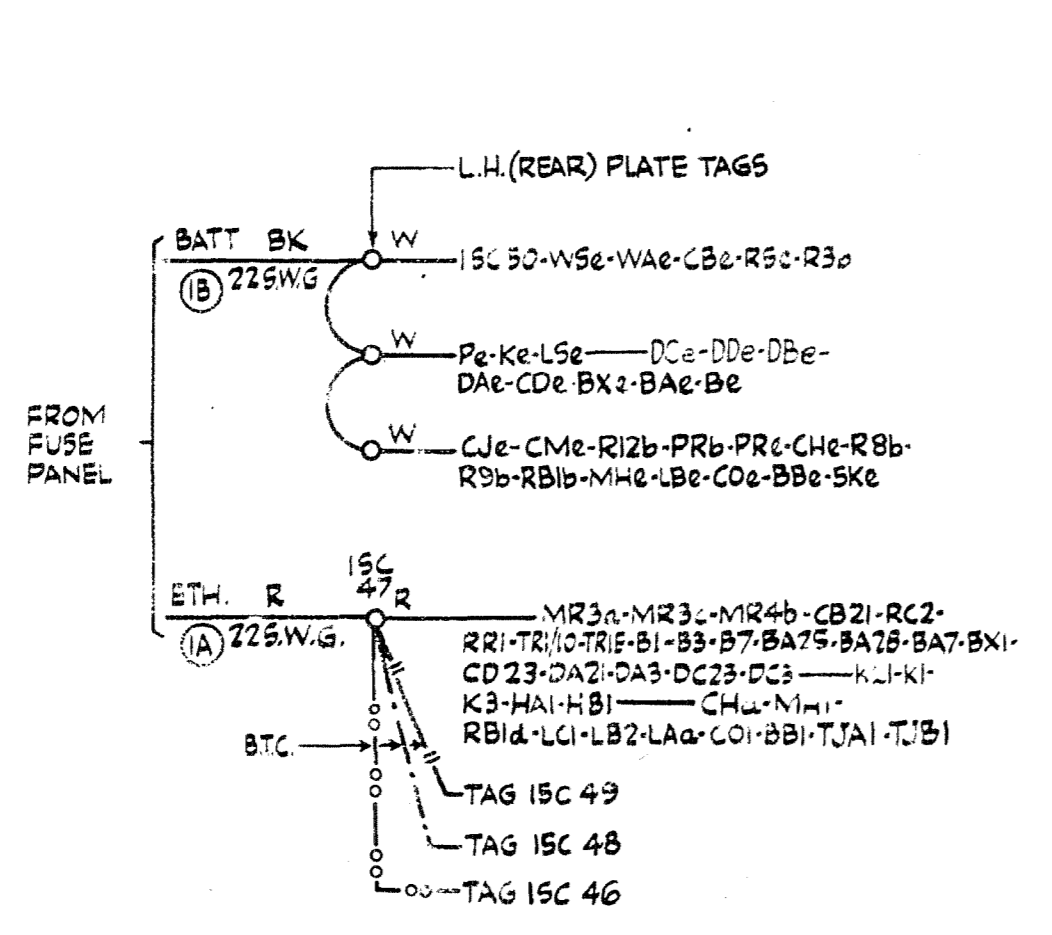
L.H. (REAR) PLATE TAGS

BATT BK
(1B) 22S.W.G

W
1SC 50-WSe-WAe-CBe-RSe-R3e

W
Pe-Ke-LSe——DCe-DDe-DBe-DAe-CDe-BXe-BAe-Be

W
CJe-CMe-R12b-PRb-PRe-CHe-R8b-R9b-RB1b-MHe-LBe-COe-BBe-SKe

FROM FUSE PANEL

ETH. R
(1A) 22S.W.G.

1SC 47 R
MR3a-MR3c-MR4b-CB21-RC2-RR1-TR1/10-TR1E-B1-B3-B7-BA25-BA28-BA7-BX1-CD23-DA21-DA3-DC23-DC3——K21-K1-K3-HA1-HB1——CHa-MH1-RB1d-LC1-LB2-LAa-CO1-BB1-TJA1-TJB1

B.T.C.

TAG 1SC 49
TAG 1SC 48
TAG 1SC 46